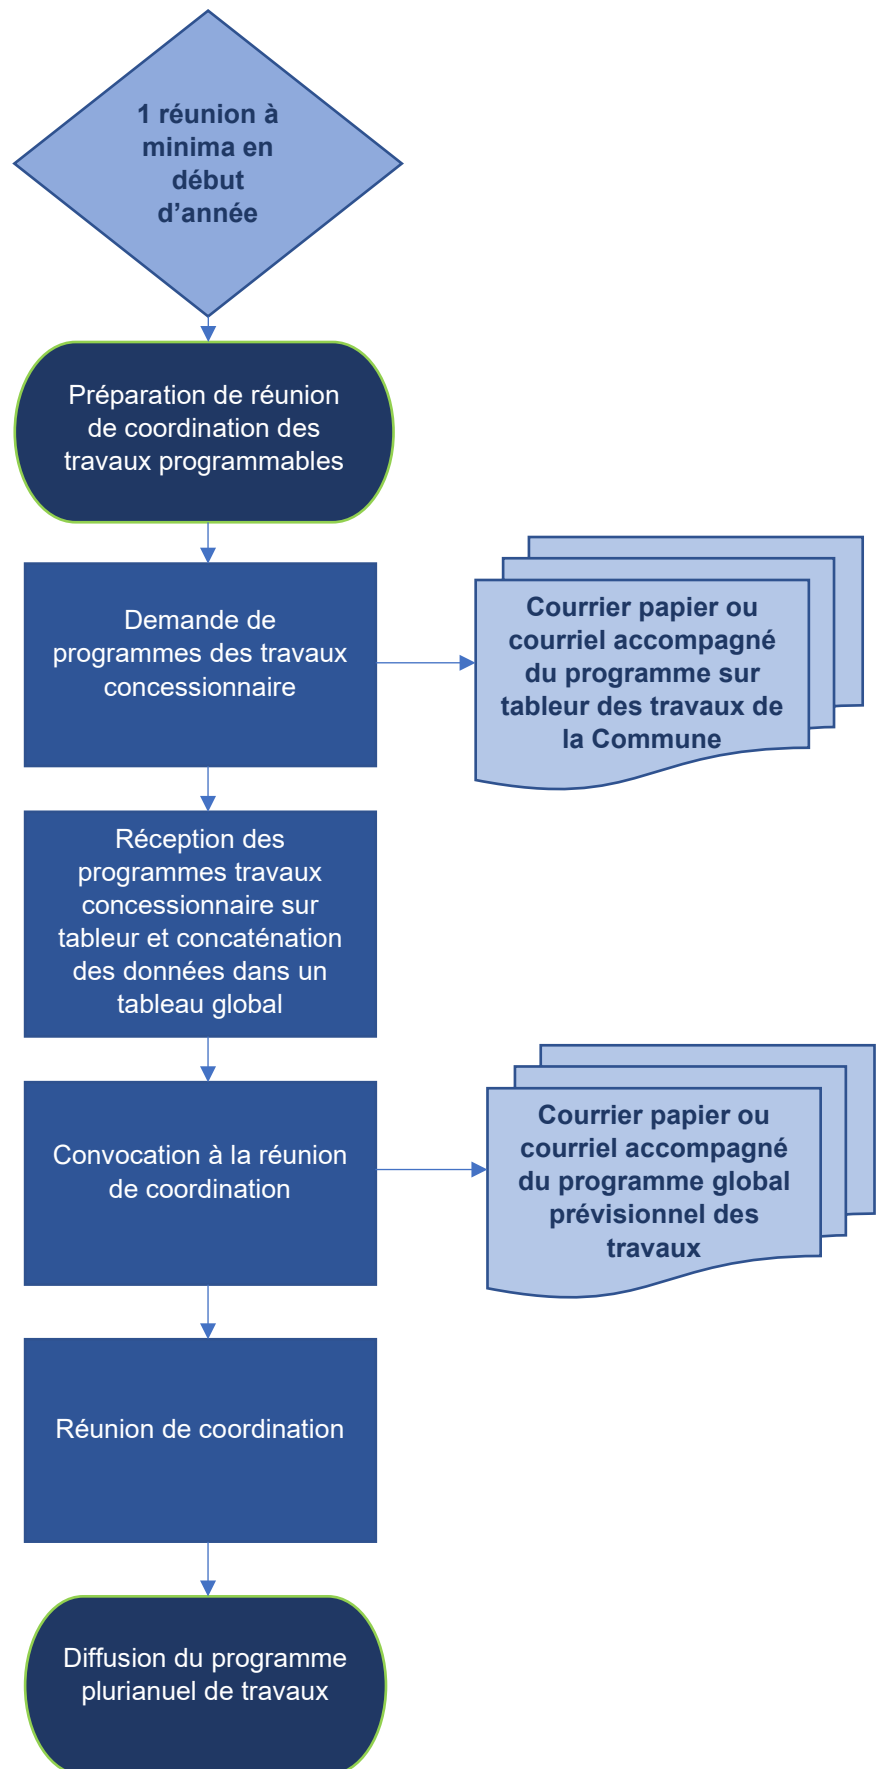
1 réunion à minima en début d'année

Préparation de réunion de coordination des travaux programmables

Demande de programmes des travaux concessionnaire

Courrier papier ou courriel accompagné du programme sur tableur des travaux de la Commune

Réception des programmes travaux concessionnaire sur tableur et concaténation des données dans un tableau global

Convocation à la réunion de coordination

Courrier papier ou courriel accompagné du programme global prévisionnel des travaux

Réunion de coordination

Diffusion du programme plurianuel de travaux